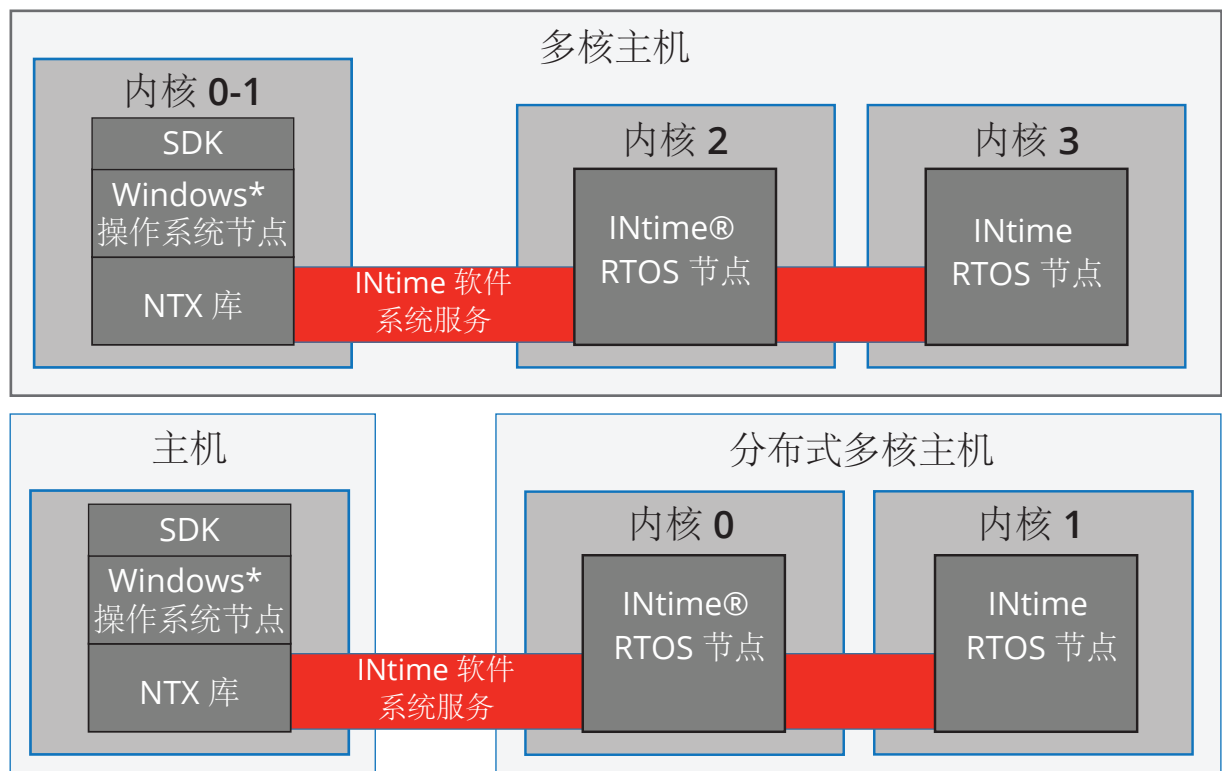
多核主机

内核 0-1

SDK

Windows* 操作系统节点

NTX 库

INtime 软件系统服务

内核 2

INtime® RTOS 节点

内核 3

INtime RTOS 节点

主机

SDK

Windows* 操作系统节点

NTX 库

INtime 软件系统服务

分布式多核主机

内核 0

INtime® RTOS 节点

内核 1

INtime RTOS 节点